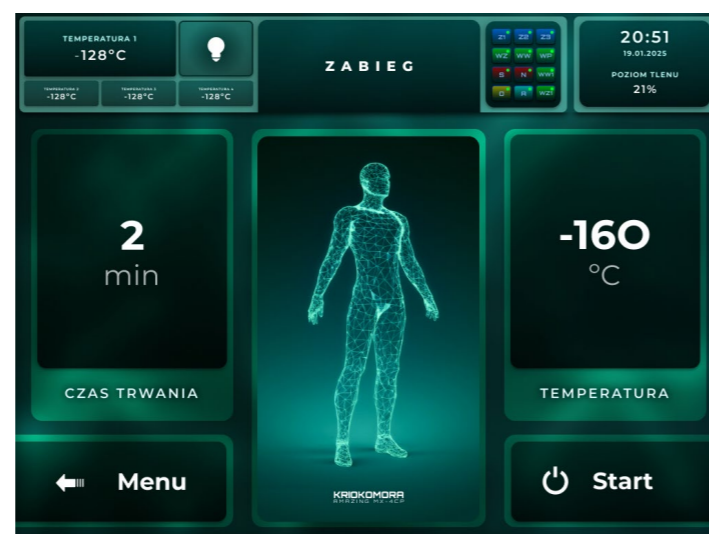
TEMPERATURA 1
-128°C

TEMPERATURA 2
-128°C

TEMPERATURA 3
-128°C

TEMPERATURA 4
-128°C

ZABIEG

Z1 Z2 Z3
WZ WW WP
S N WW1
D R WZ1

20:51
19.01.2025

POZIOM TLENU
21%

2
min

CZAS TRWANIA

-160
°C

TEMPERATURA

Menu

KRIOKOMORA
AMAZING MX-4CP

Start